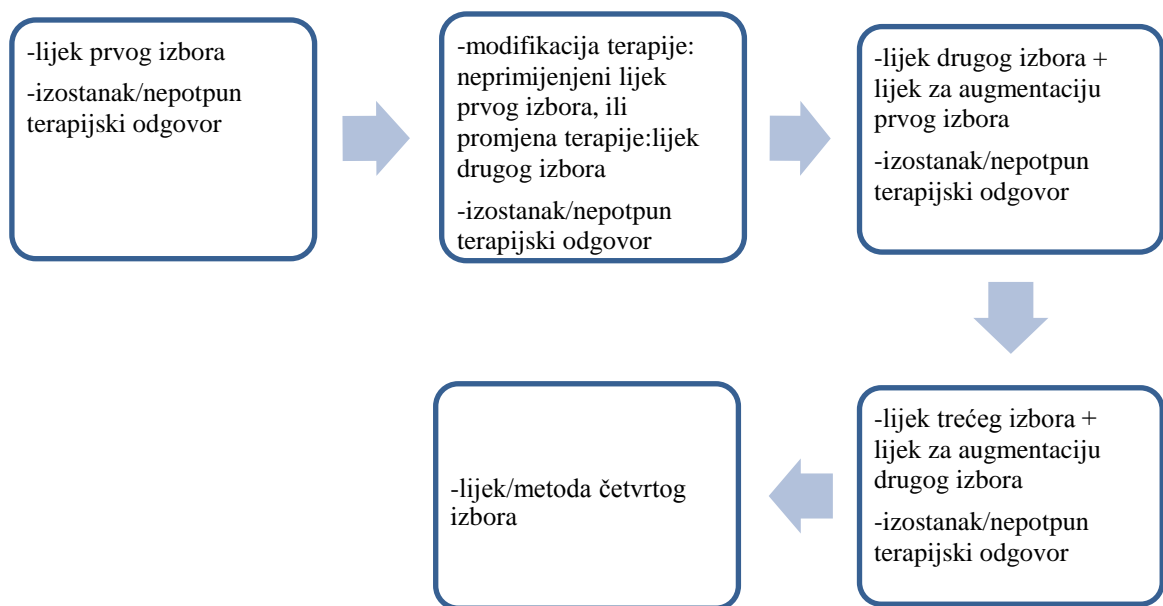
-lijek prvog izbora

-izostanak/nepotpun terapijski odgovor

-modifikacija terapije: neprimijenjeni lijek prvog izbora, ili promjena terapije:lijek drugog izbora

-izostanak/nepotpun terapijski odgovor

-lijek drugog izbora + lijek za augmentaciju prvog izbora

-izostanak/nepotpun terapijski odgovor

-lijek trećeg izbora + lijek za augmentaciju drugog izbora

-izostanak/nepotpun terapijski odgovor

-lijek/metoda četvrtog izbora